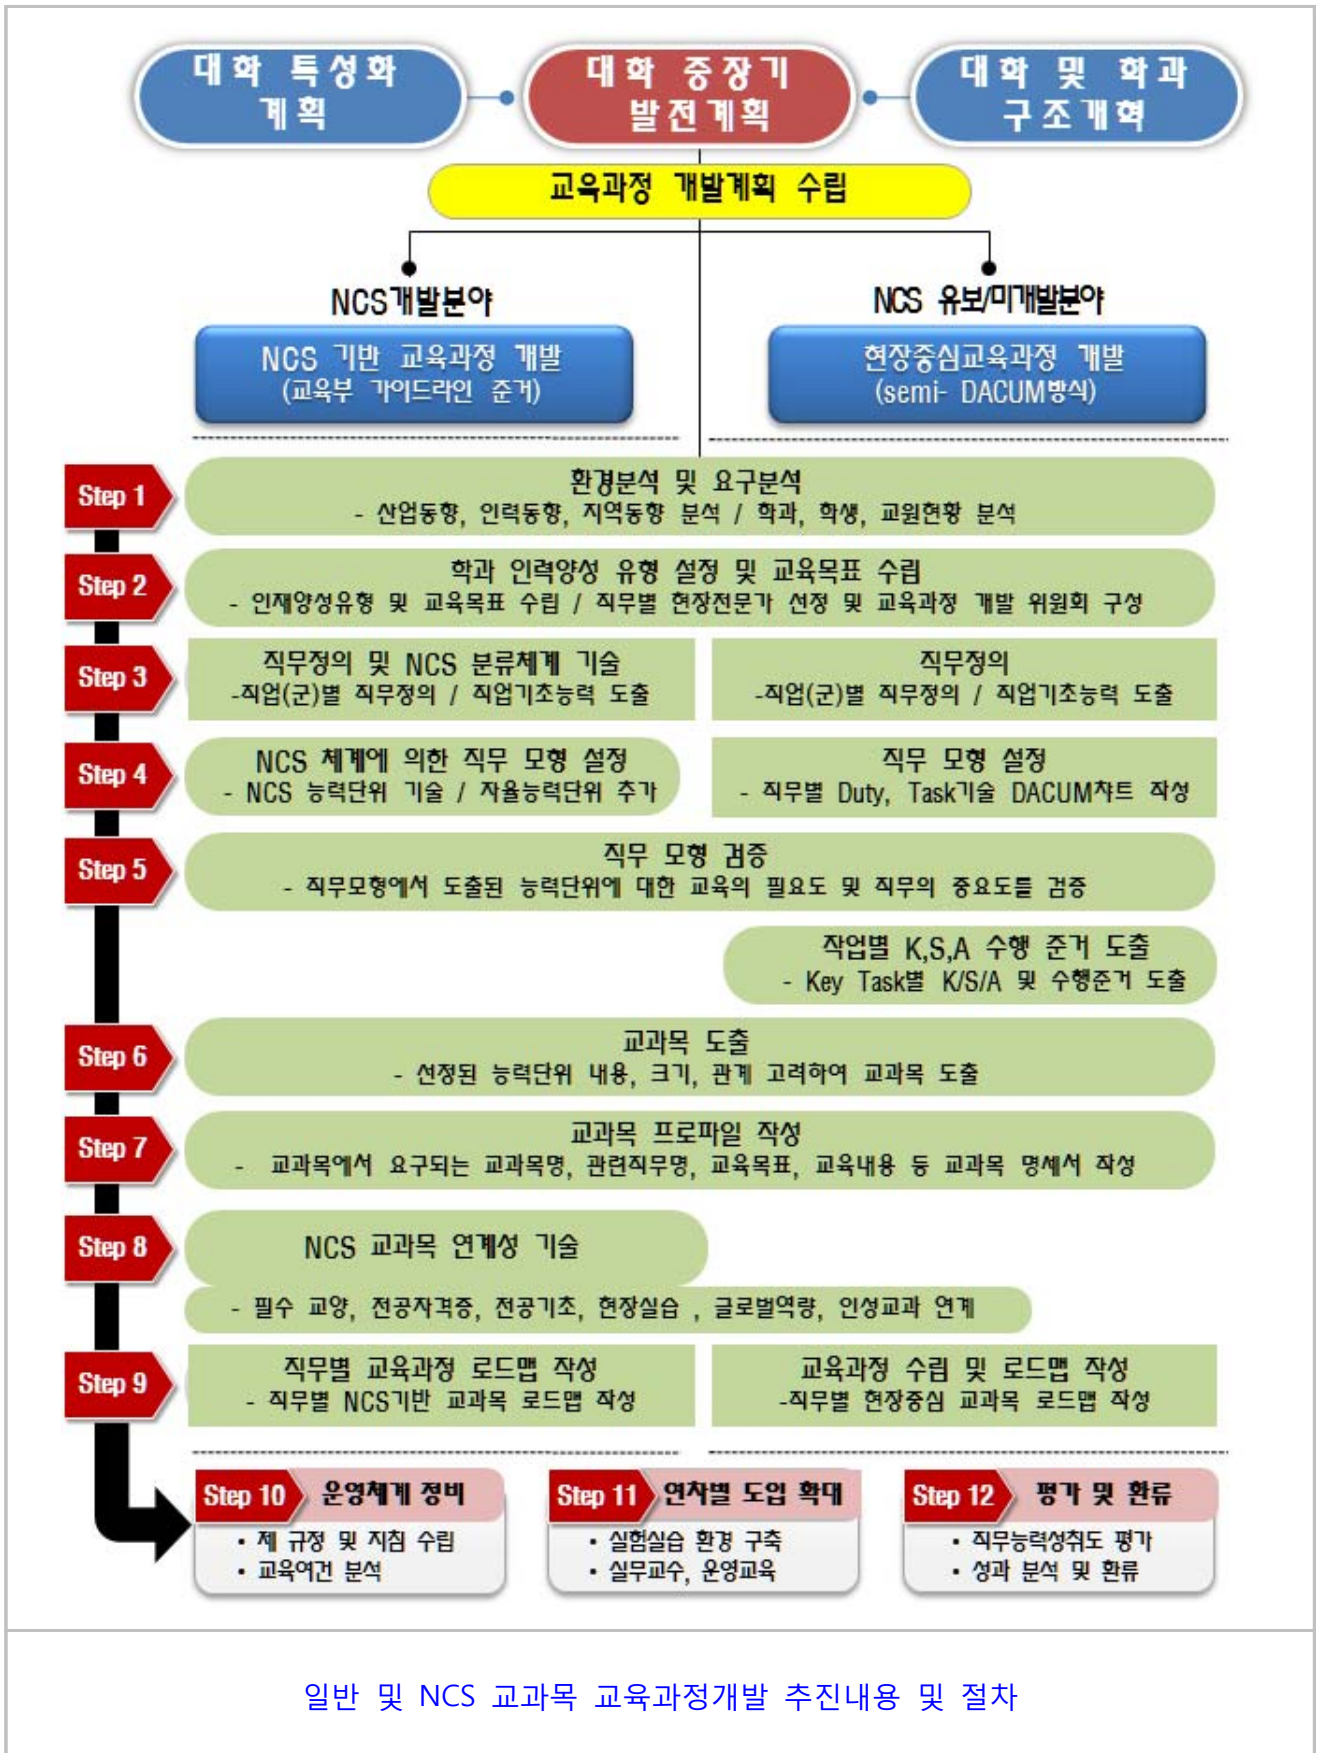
대학 특성화 계획

대학 중장기 발전계획

대학 및 학과 구조개혁

교육과정 개발계획 수립

NCS개발분야

NCS 기반 교육과정 개발
(교육부 가이드라인 준거)

NCS 유보/미개발분야

현장중심교육과정 개발
(semi- DACUM방식)

Step 1
환경분석 및 요구분석
- 산업동향, 인력동향, 지역동향 분석 / 학과, 학생, 교원현황 분석

Step 2
학과 인력양성 유형 설정 및 교육목표 수립
- 인재양성유형 및 교육목표 수립 / 직무별 현장전문가 선정 및 교육과정 개발 위원회 구성

Step 3
직무정의 및 NCS 분류체계 기술
-직업(군)별 직무정의 / 직업기초능력 도출

직무정의
-직업(군)별 직무정의 / 직업기초능력 도출

Step 4
NCS 체계에 의한 직무 모형 설정
- NCS 능력단위 기술 / 자율능력단위 추가

직무 모형 설정
- 직무별 Duty, Task기술 DACUM챠트 작성

Step 5
직무 모형 검증
- 직무모형에서 도출된 능력단위에 대한 교육의 필요도 및 직무의 중요도를 검증

작업별 K,S,A 수행 준거 도출
- Key Task별 K/S/A 및 수행준거 도출

Step 6
교과목 도출
- 선정된 능력단위 내용, 크기, 관계 고려하여 교과목 도출

Step 7
교과목 프로파일 작성
- 교과목에서 요구되는 교과목명, 관련직무명, 교육목표, 교육내용 등 교과목 명세서 작성

Step 8
NCS 교과목 연계성 기술
- 필수 교양, 전공자격증, 전공기초, 현장실습 , 글로벌역량, 인성교과 연계

Step 9
직무별 교육과정 로드맵 작성
- 직무별 NCS기반 교과목 로드맵 작성

교육과정 수립 및 로드맵 작성
-직무별 현장중심 교과목 로드맵 작성

Step 10 운영체계 정비
• 제 규정 및 지침 수립
• 교육여건 분석

Step 11 연차별 도입 확대
• 실험실습 환경 구축
• 실무교수, 운영교육

Step 12 평가 및 환류
• 직무능력성취도 평가
• 성과 분석 및 환류

일반 및 NCS 교과목 교육과정개발 추진내용 및 절차